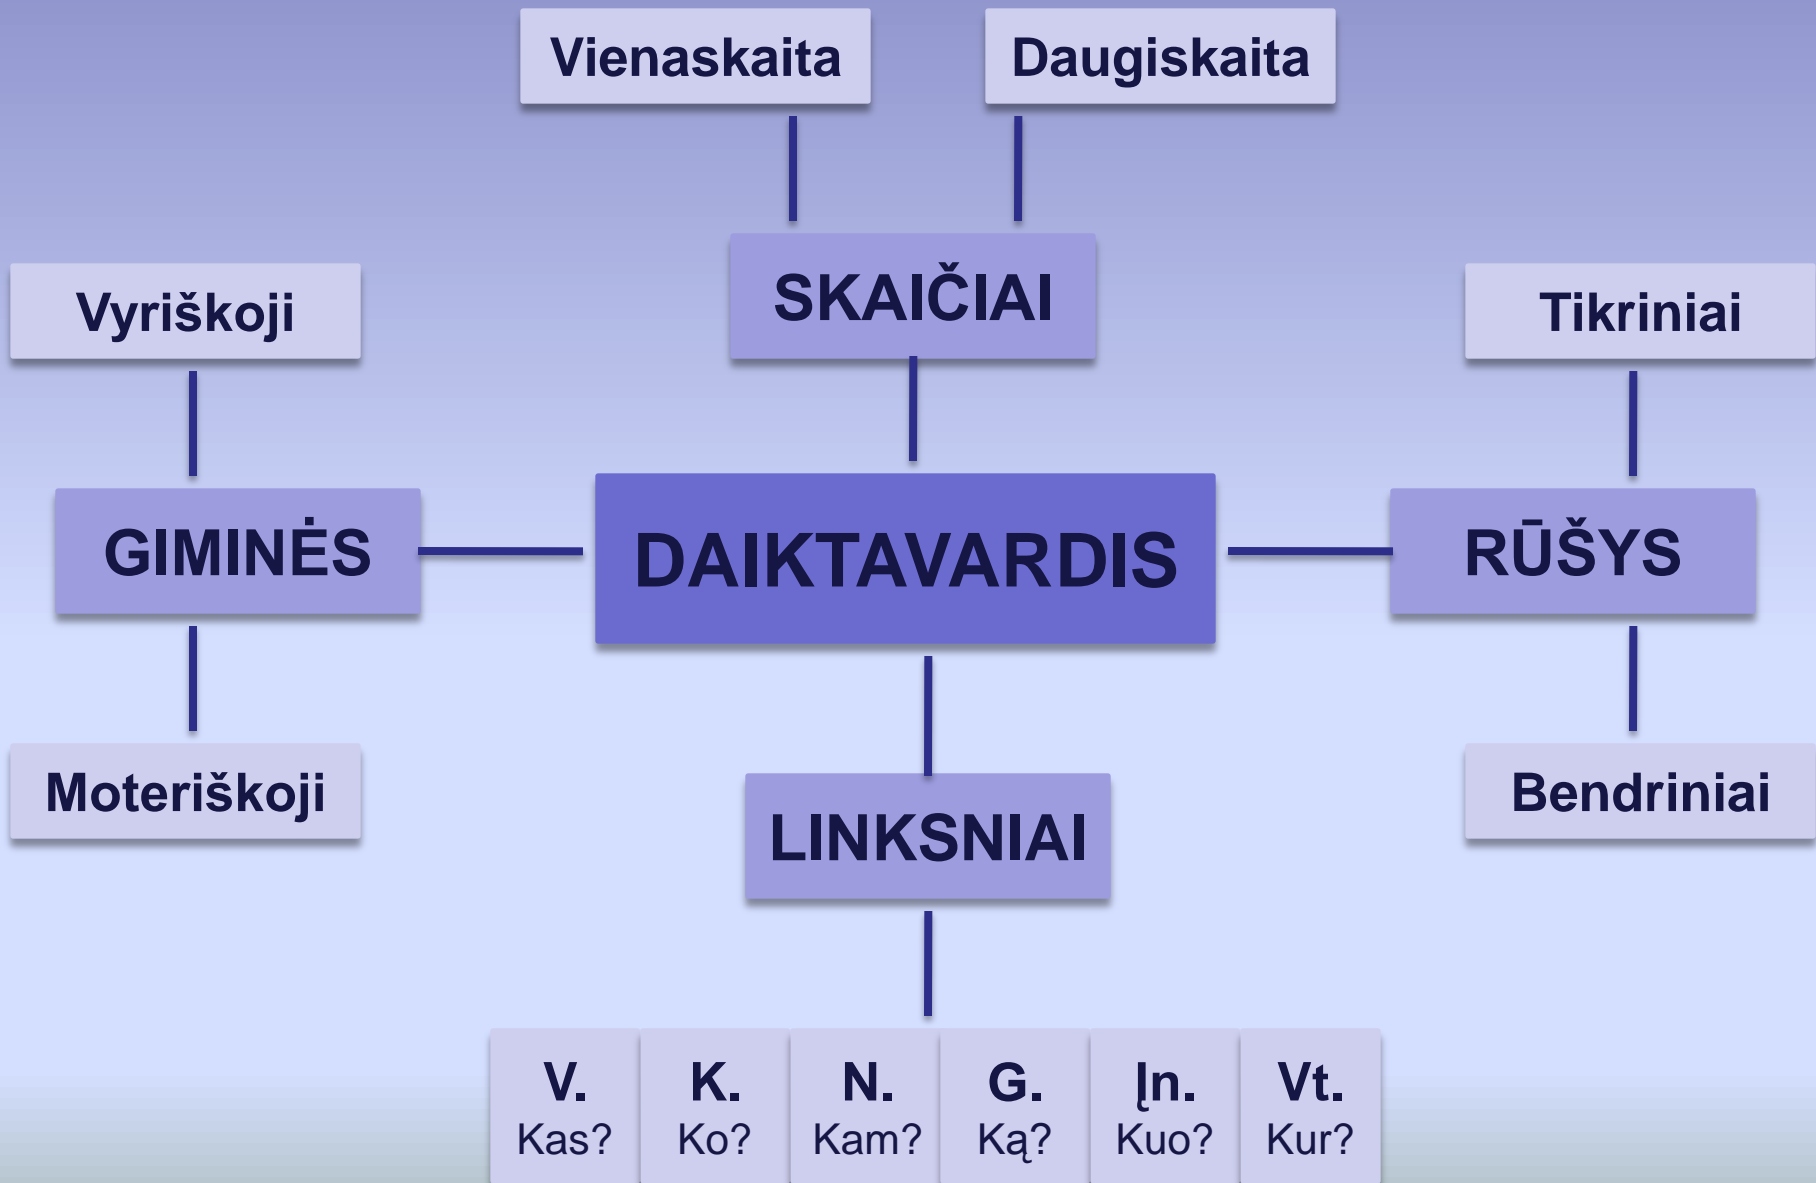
Vienaskaita

Daugiskaita

SKAIČIAI

Vyriškoji

Tikriniai

GIMINĖS

DAIKTAVARDIS

RŪŠYS

Moteriškoji

LINKSNIAI

Bendriniai

| V. Kas? | K. Ko? | N. Kam? | G. Ką? | Įn. Kuo? | Vt. Kur? |
|---|---|---|---|---|---|